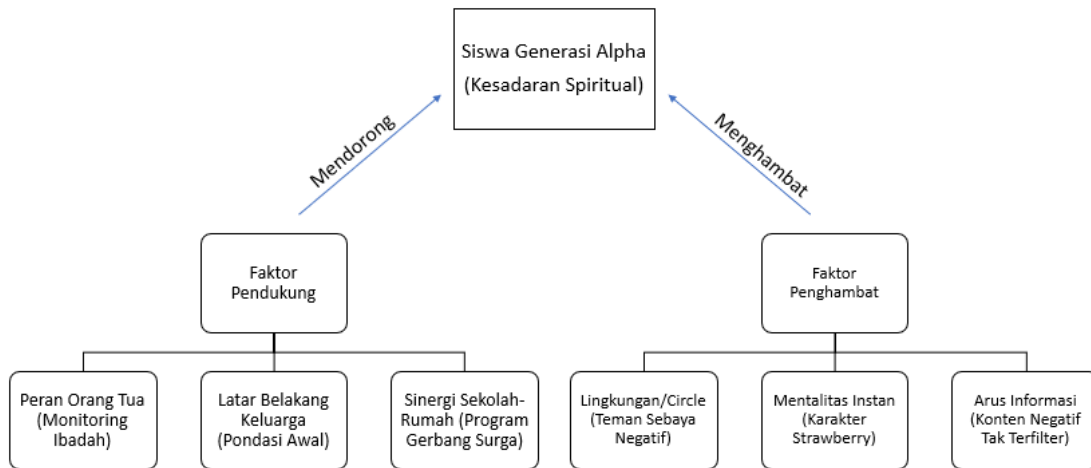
Siswa Generasi Alpha
(Kesadaran Spiritual)

Mendorong

Menghambat

Faktor Pendukung

Faktor Penghambat

Peran Orang Tua (Monitoring Ibadah)

Latar Belakang Keluarga (Pondasi Awal)

Sinergi Sekolah-Rumah (Program Gerbang Surga)

Lingkungan/Circle (Teman Sebaya Negatif)

Mentalitas Instan (Karakter Strawberry)

Arus Informasi (Konten Negatif Tak Terfilter)